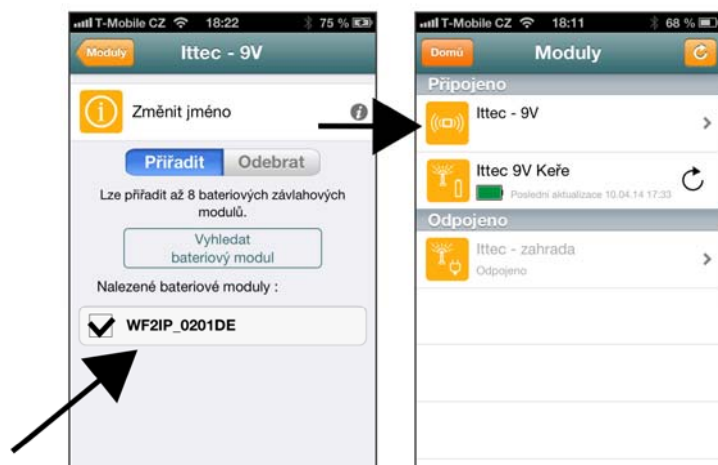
T-Mobile CZ 18:22 75 %

Moduly

Ittec - 9V

Změnit jméno

Přiřadit Odebrat

Lze přiřadit až 8 bateriových závlahových modulů.

Vyhledat bateriový modul

Nalezené bateriové moduly :

WF2IP_0201DE

T-Mobile CZ 18:11 68 %

Domů

Moduly

Připojeno

Ittec - 9V

Ittec 9V Keře

Poslední aktualizace 10.04.14 17:33

Odpojeno

Ittec - zahrada

Odpojeno